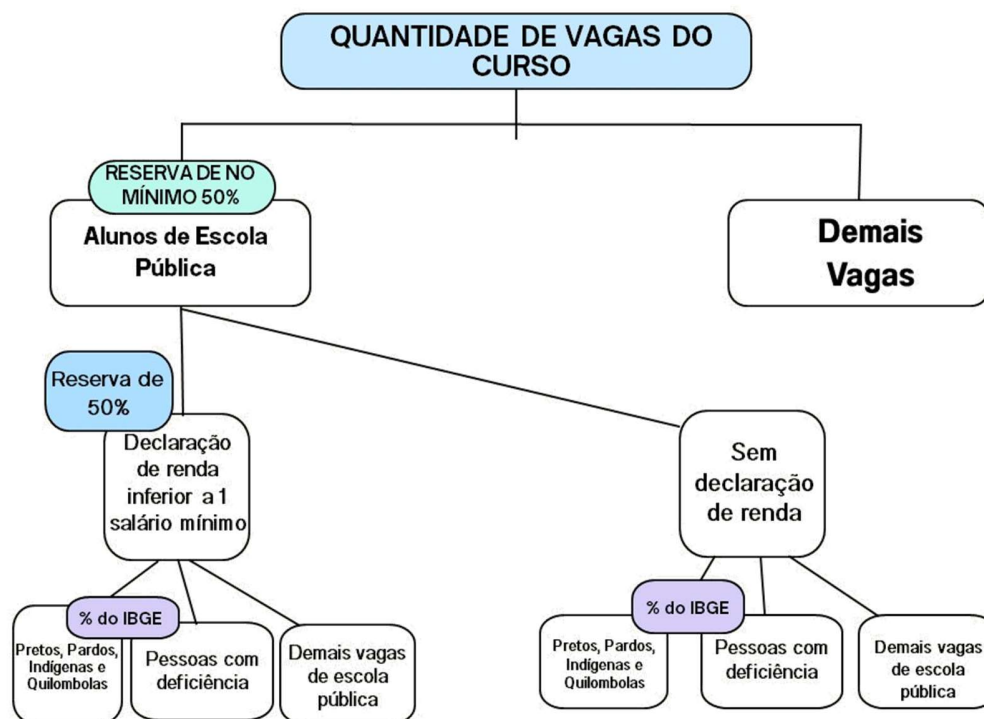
QUANTIDADE DE VAGAS DO CURSO

RESERVA DE NO MÍNIMO 50%

Alunos de Escola Pública

Demais Vagas

Reserva de 50%

Declaração de renda inferior a 1 salário mínimo

Sem declaração de renda

% do IBGE

Pretos, Pardos, Indígenas e Quilombolas

Pessoas com deficiência

Demais vagas de escola pública

% do IBGE

Pretos, Pardos, Indígenas e Quilombolas

Pessoas com deficiência

Demais vagas de escola pública